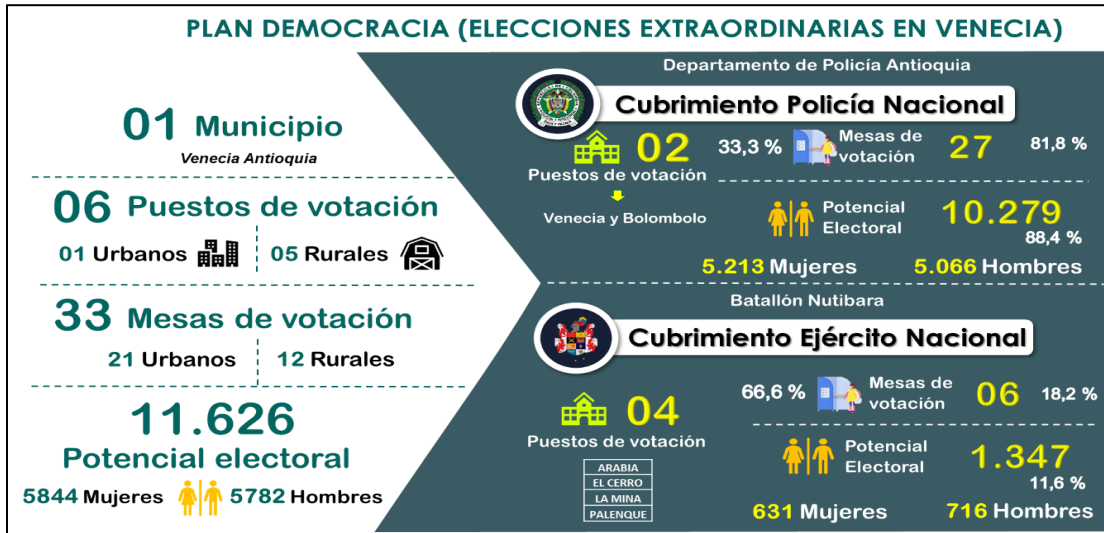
PLAN DEMOCRACIA (ELECCIONES EXTRAORDINARIAS EN VENECIA)

01 Municipio
Venecia Antioquia

06 Puestos de votación
01 Urbanos | 05 Rurales

33 Mesas de votación
21 Urbanos | 12 Rurales

11.626
Potencial electoral
5844 Mujeres 5782 Hombres

Departamento de Policía Antioquia
Cubrimiento Policía Nacional
02 Puestos de votación 33,3 %
Mesas de votación 27 81,8 %
Venecia y Bolombolo
Potencial Electoral 10.279 88,4 %
5.213 Mujeres 5.066 Hombres

Batallón Nutibara
Cubrimiento Ejército Nacional
04 Puestos de votación
66,6 % Mesas de votación 06 18,2 %
ARABIA
EL CERRO
LA MINA
PALENQUE
Potencial Electoral 1.347 11,6 %
631 Mujeres 716 Hombres